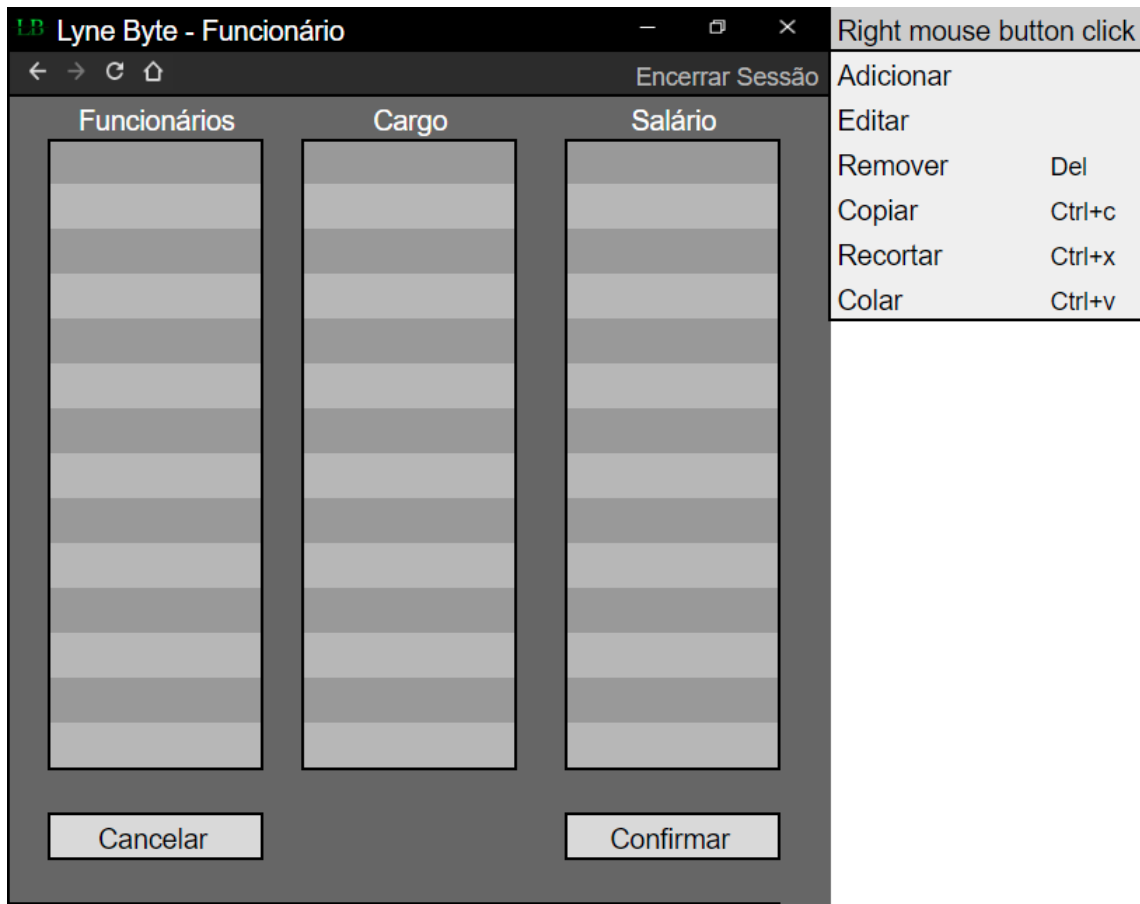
LB Lyne Byte - Funcionário

← → C ⌂ Encerrar Sessão

Funcionários | Cargo | Salário

Cancelar

Confirmar

Right mouse button click

Adicionar
Editar
Remover Del
Copiar Ctrl+c
Recortar Ctrl+x
Colar Ctrl+v